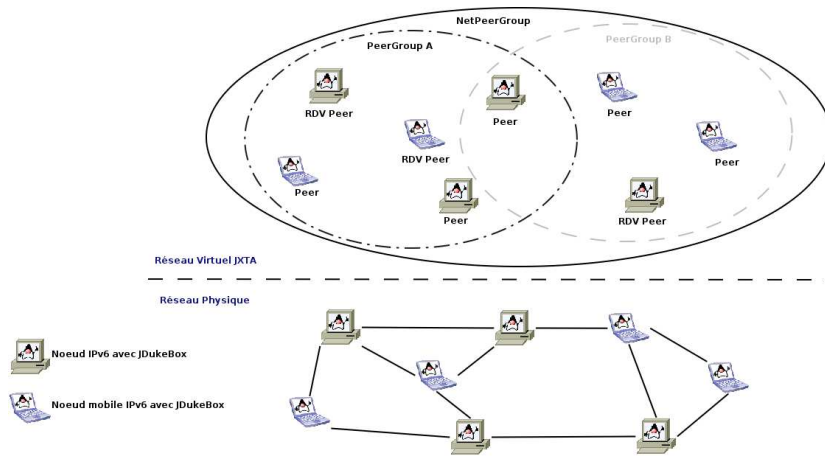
NetPeerGroup

PeerGroup A

PeerGroup B

RDV Peer

Peer

Peer

RDV Peer

Peer

Peer

Peer

RDV Peer

Peer

Réseau Virtuel JXTA

Réseau Physique

Noeud IPv6 avec JDukeBox

Noeud mobile IPv6 avec JDukeBox